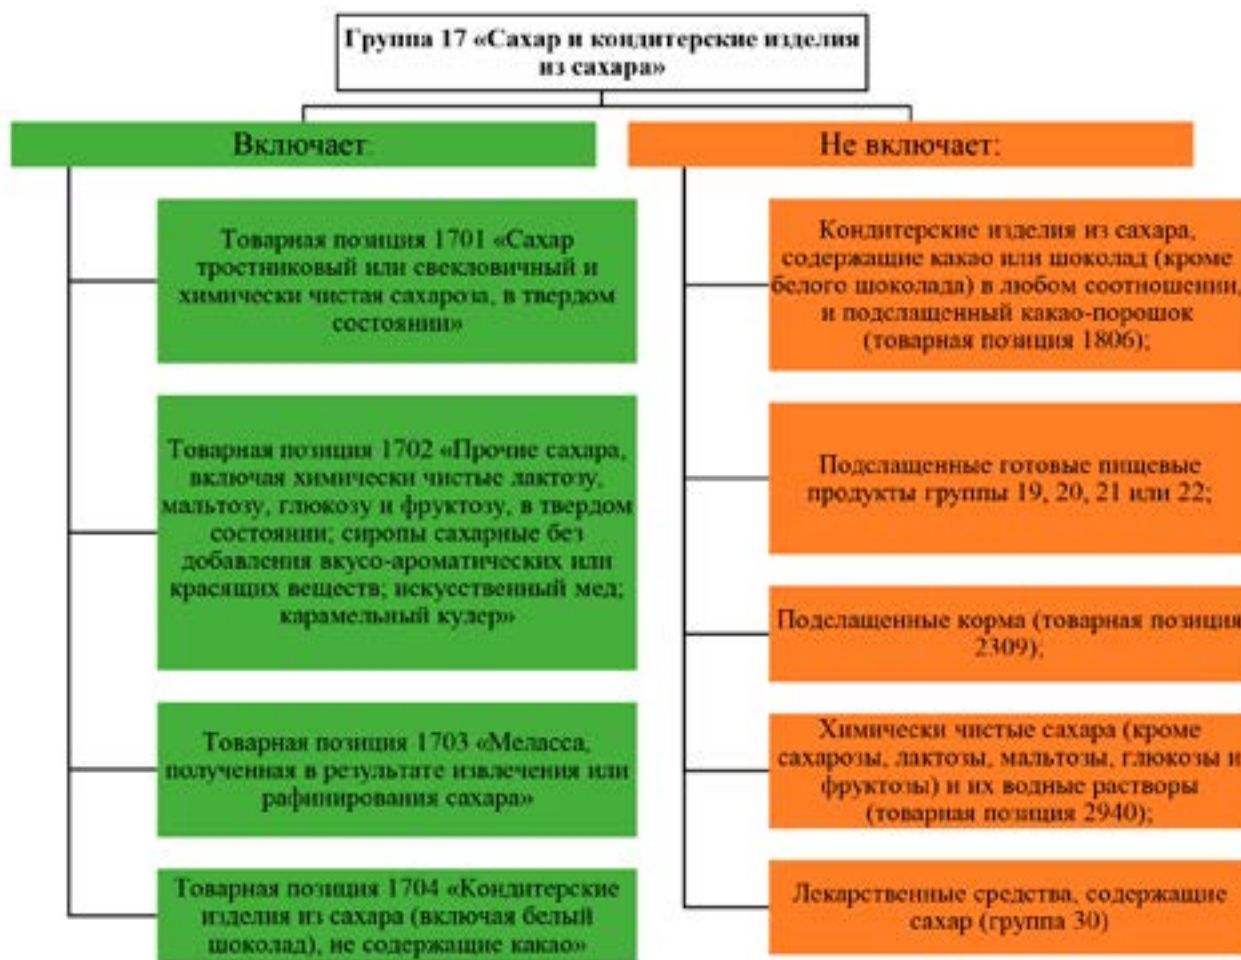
Группа 17 «Сахар и кондитерские изделия из сахара»

Включает:

Товарная позиция 1701 «Сахар тростниковый или свекловичный и химически чистая сахароза, в твердом состоянии»

Товарная позиция 1702 «Прочие сахара, включая химически чистые лактозу, мальтозу, глюкозу и фруктозу, в твердом состоянии; сиропы сахарные без добавления вкусо-ароматических или красящих веществ; искусственный мед; карамельный кулер»

Товарная позиция 1703 «Меласса, полученная в результате извлечения или рафинирования сахара»

Товарная позиция 1704 «Кондитерские изделия из сахара (включая белый шоколад), не содержащие какао»

Не включает:

Кондитерские изделия из сахара, содержащие какао или шоколад (кроме белого шоколада) в любом соотношении, и подслащенный какао-порошок (товарная позиция 1806);

Подслащенные готовые пищевые продукты группы 19, 20, 21 или 22;

Поделащенные корма (товарная позиция 2309);

Химически чистые сахара (кроме сахарозы, лактозы, мальтозы, глюкозы и фруктозы) и их водные растворы (товарная позиция 2940);

Лекарственные средства, содержащие сахар (группа 30)